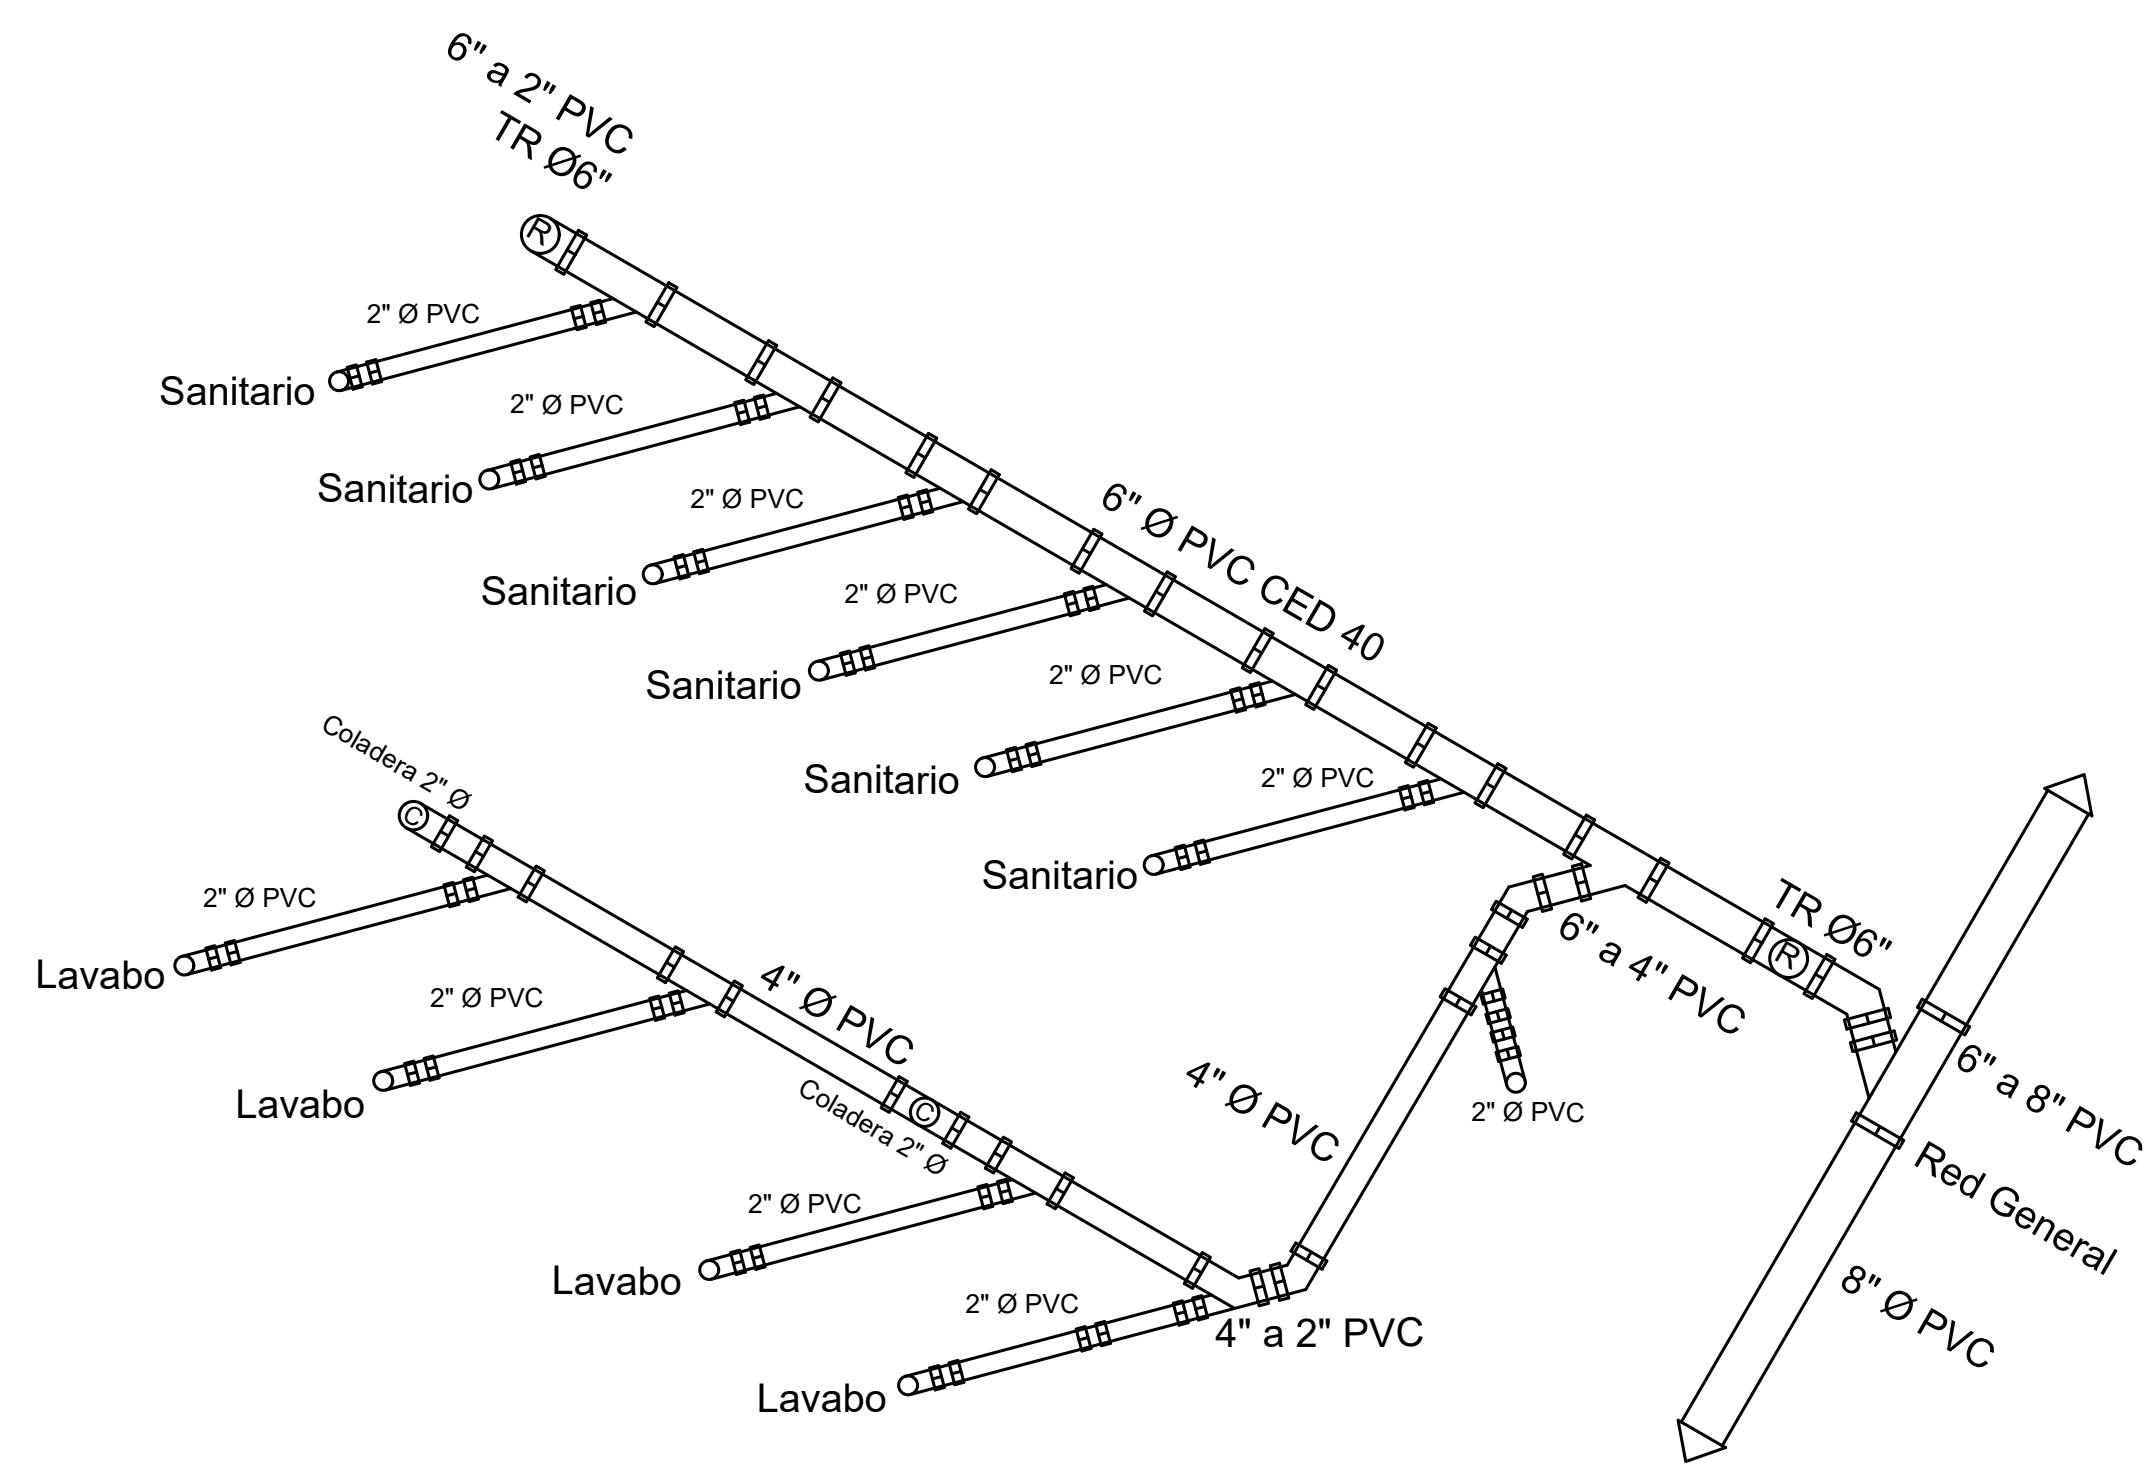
6" a 2" PVC
TR Ø6"

R

2" Ø PVC
Sanitario
2" Ø PVC
Sanitario
2" Ø PVC
Sanitario
2" Ø PVC
Sanitario
2" Ø PVC
Sanitario
2" Ø PVC
Sanitario

6" Ø PVC CED 40

TR Ø6"
R
6" a 4" PVC

Coladera 2" Ø
C
2" Ø PVC
Lavabo
2" Ø PVC
Lavabo
4" Ø PVC
Coladera 2" Ø
C
2" Ø PVC
Lavabo
2" Ø PVC
Lavabo
4" a 2" PVC

4" Ø PVC
2" Ø PVC

6" a 8" PVC
Red General
8" Ø PVC